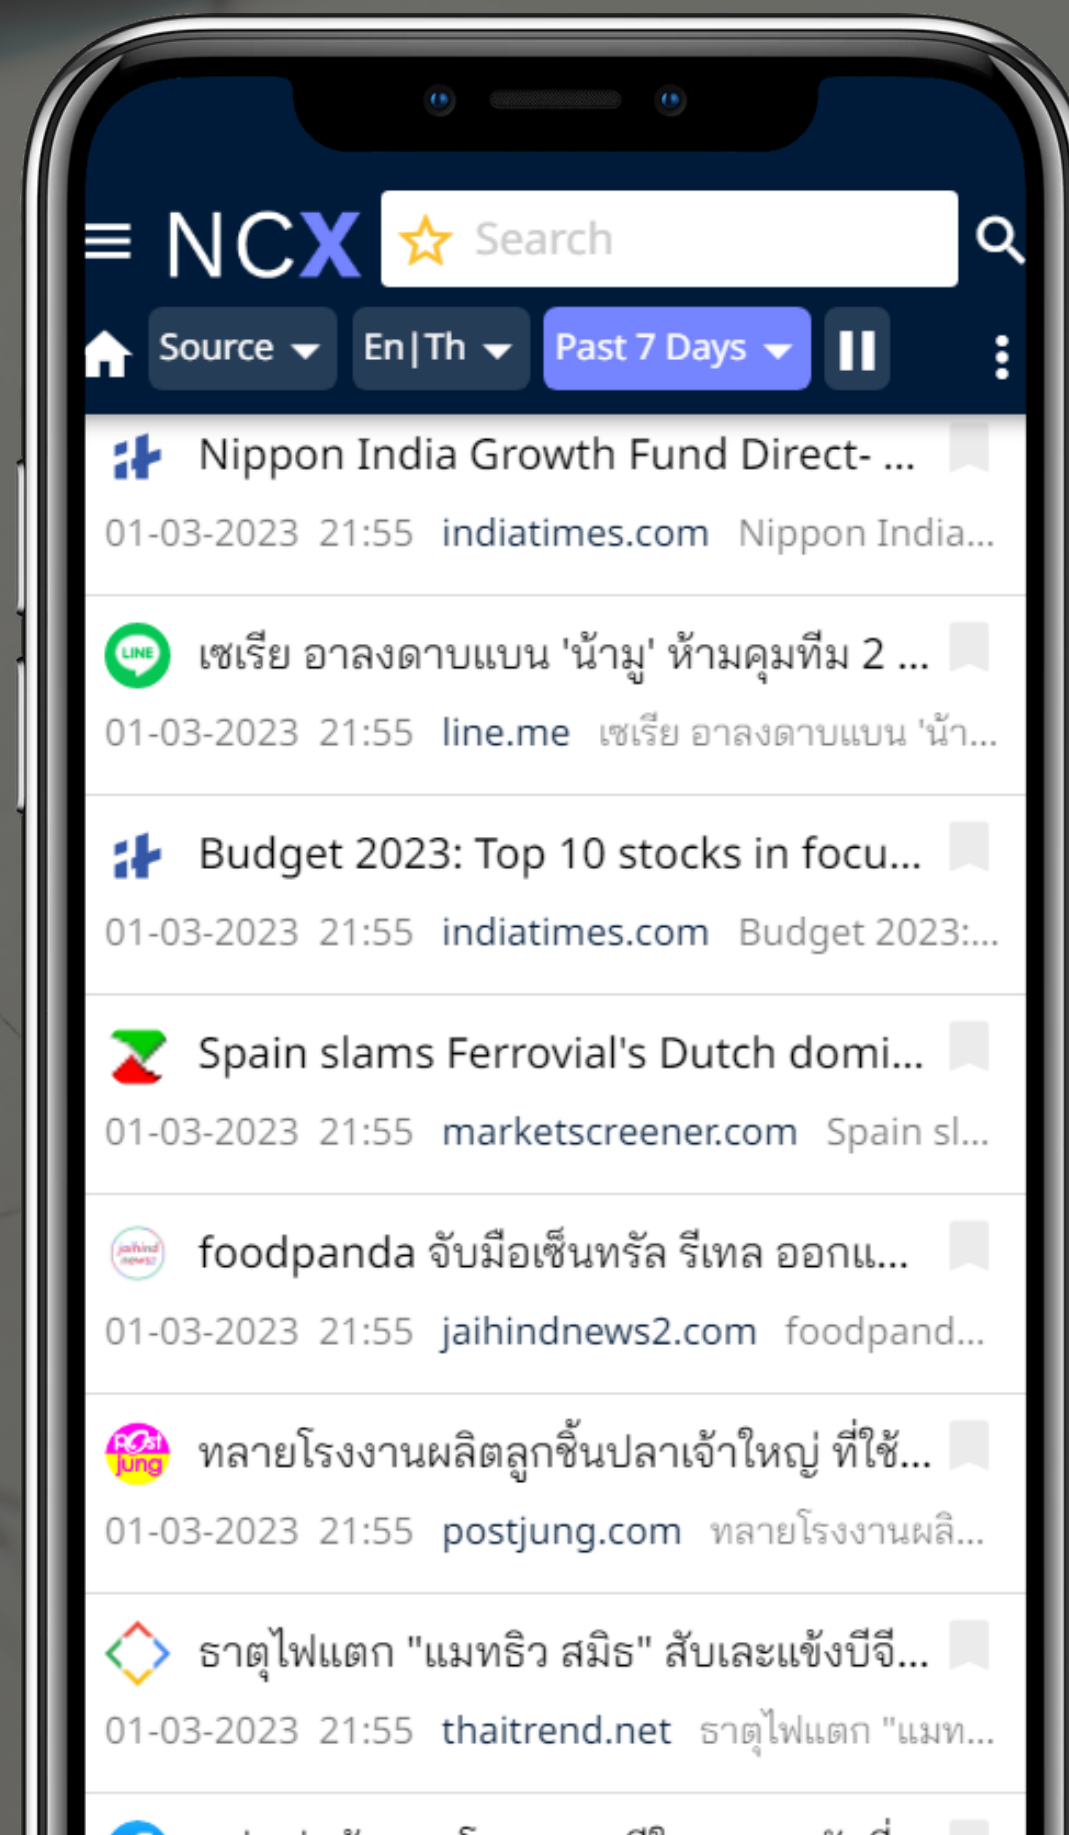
NCX

Search

Source

En|Th

Past 7 Days

Nippon India Growth Fund Direct- ...

01-03-2023 21:55 indiatimes.com Nippon India...

LINE

เซเรีย อาลงดาบแบน 'น้ามู' ห้ามคุมทีม 2 ...

01-03-2023 21:55 line.me เซเรีย อาลงดาบแบน 'น้า...

Budget 2023: Top 10 stocks in focu...

01-03-2023 21:55 indiatimes.com Budget 2023:...

Spain slams Ferrovial's Dutch domi...

01-03-2023 21:55 marketscreener.com Spain sl...

foodpanda จับมือเซ็นทรัล รีเทล ออกแ...

01-03-2023 21:55 jaihindnews2.com foodpand...

Post jung

หลายโรงงานผลิตลูกชิ้นปลาเจ้าใหญ่ ที่ใช้...

01-03-2023 21:55 postjung.com หลายโรงงานผลิ...

ธาตุไฟแตก "แมทธิว สมิธ" สับเละแข้งบีจี...

01-03-2023 21:55 thaitrend.net ธาตุไฟแตก "แมท...